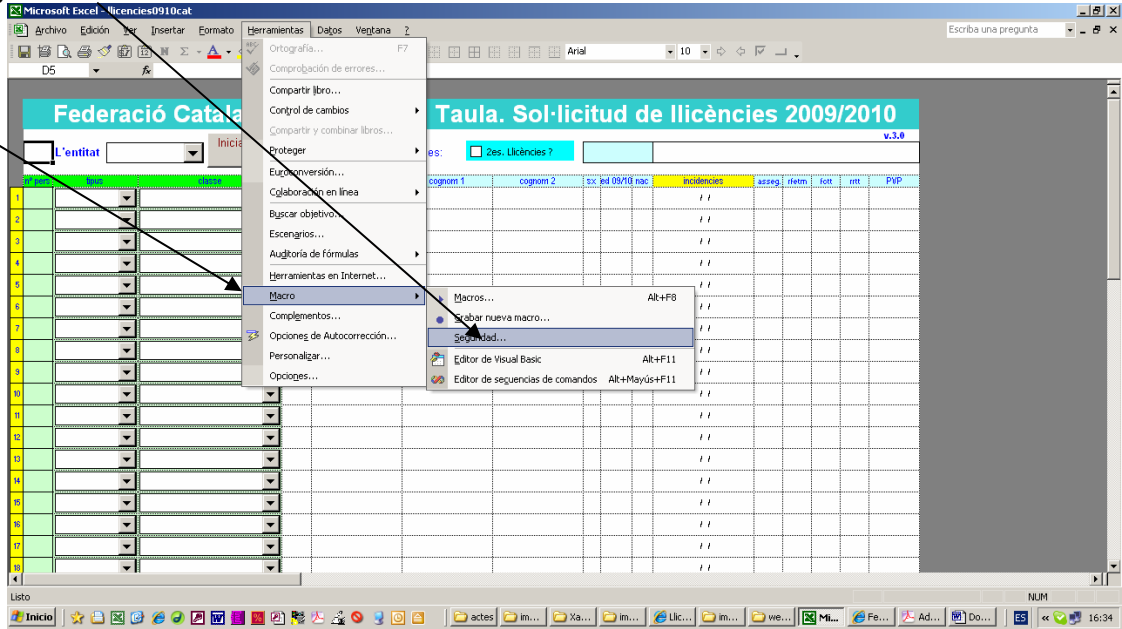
Microsoft Excel - llicencies0910cat

Archivo Edición Ver Insertar Formato Herramientas Datos Ventana ?

Escriba una pregunta

Arial 10

D5 fx

Federació Catala Taula. Sol·licitud de llicències 2009/2010

v.3.0

L'entitat

Inicia

es:

2es. Llicències ?

nº pers tipus classe cognom 1 cognom 2 sx ed 09/10 nac incidencies asseg. rfetm fctt rrtt PVP

1 2 3 4 5 6 7 8 9 10 11 12 13 14 15 16 17 18

/ /
/ /
/ /
/ /
/ /
/ /
/ /
/ /
/ /
/ /
/ /
/ /
/ /
/ /
/ /
/ /
/ /
/ /

Ortografía... F7
Comprobación de errores...
Compartir libro...
Control de cambios
Compartir y combinar libros...
Proteger
Euroconversión...
Colaboración en línea
Buscar objetivo...
Escenarios...
Auditoría de fórmulas
Herramientas en Internet...
Macro
Complementos...
Opciones de Autocorrección...
Personalizar...
Opciones...

Macros... Alt+F8
Grabar nueva macro...
Seguridad...
Editor de Visual Basic Alt+F11
Editor de secuencias de comandos Alt+Mayús+F11

Listo NUM

Inicio actes im... Xa... im... Llic... im... we... Mi... Fe... Ad... Do... ES 16:34